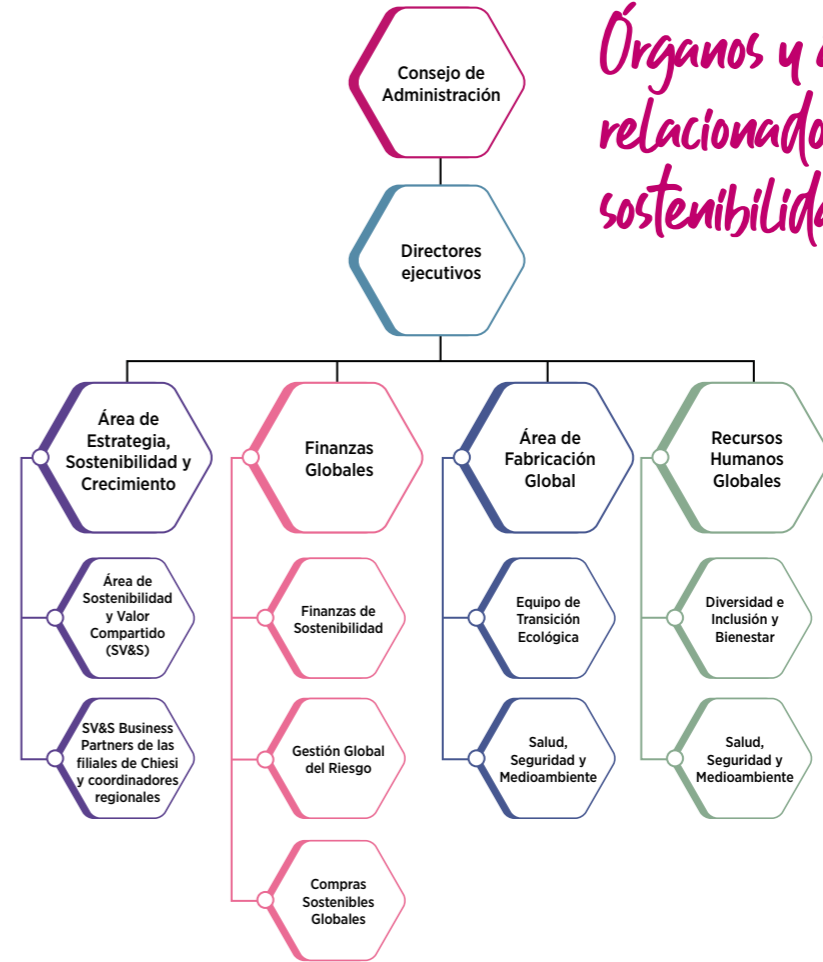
Órganos y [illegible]
relacionado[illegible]
sostenibilida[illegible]

Consejo de Administración

Directores ejecutivos

Área de Estrategia, Sostenibilidad y Crecimiento

Área de Sostenibilidad y Valor Compartido (SV&S)

SV&S Business Partners de las filiales de Chiesi y coordinadores regionales

Finanzas Globales

Finanzas de Sostenibilidad

Gestión Global del Riesgo

Compras Sostenibles Globales

Área de Fabricación Global

Equipo de Transición Ecológica

Salud, Seguridad y Medioambiente

Recursos Humanos Globales

Diversidad e Inclusión y Bienestar

Salud, Seguridad y Medioambiente